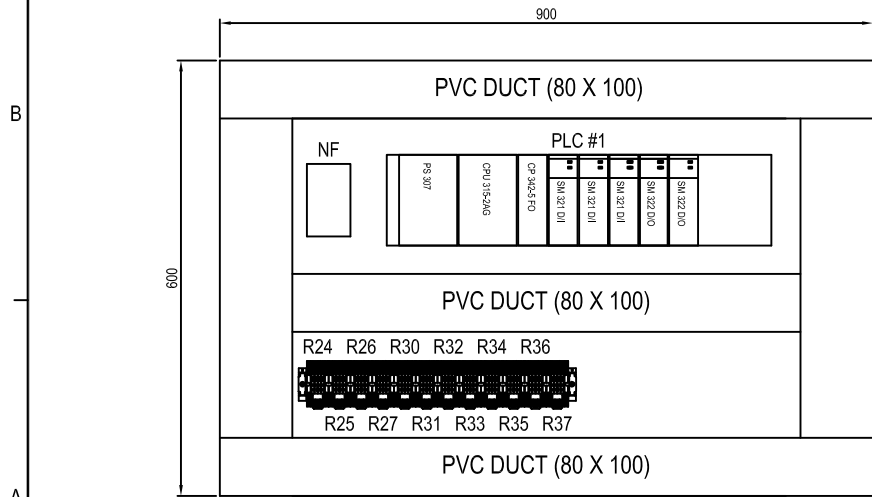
900

B

PVC DUCT (80 X 100)

NF

PLC #1

PS 307

CPU 315-2AG

CP 342-5 FO

SM 321 DI

SM 321 DI

SM 321 DI

SM 322 DO

SM 322 DO

600

PVC DUCT (80 X 100)

R24 R26 R30 R32 R34 R36

R25 R27 R31 R33 R35 R37

PVC DUCT (80 X 100)

A